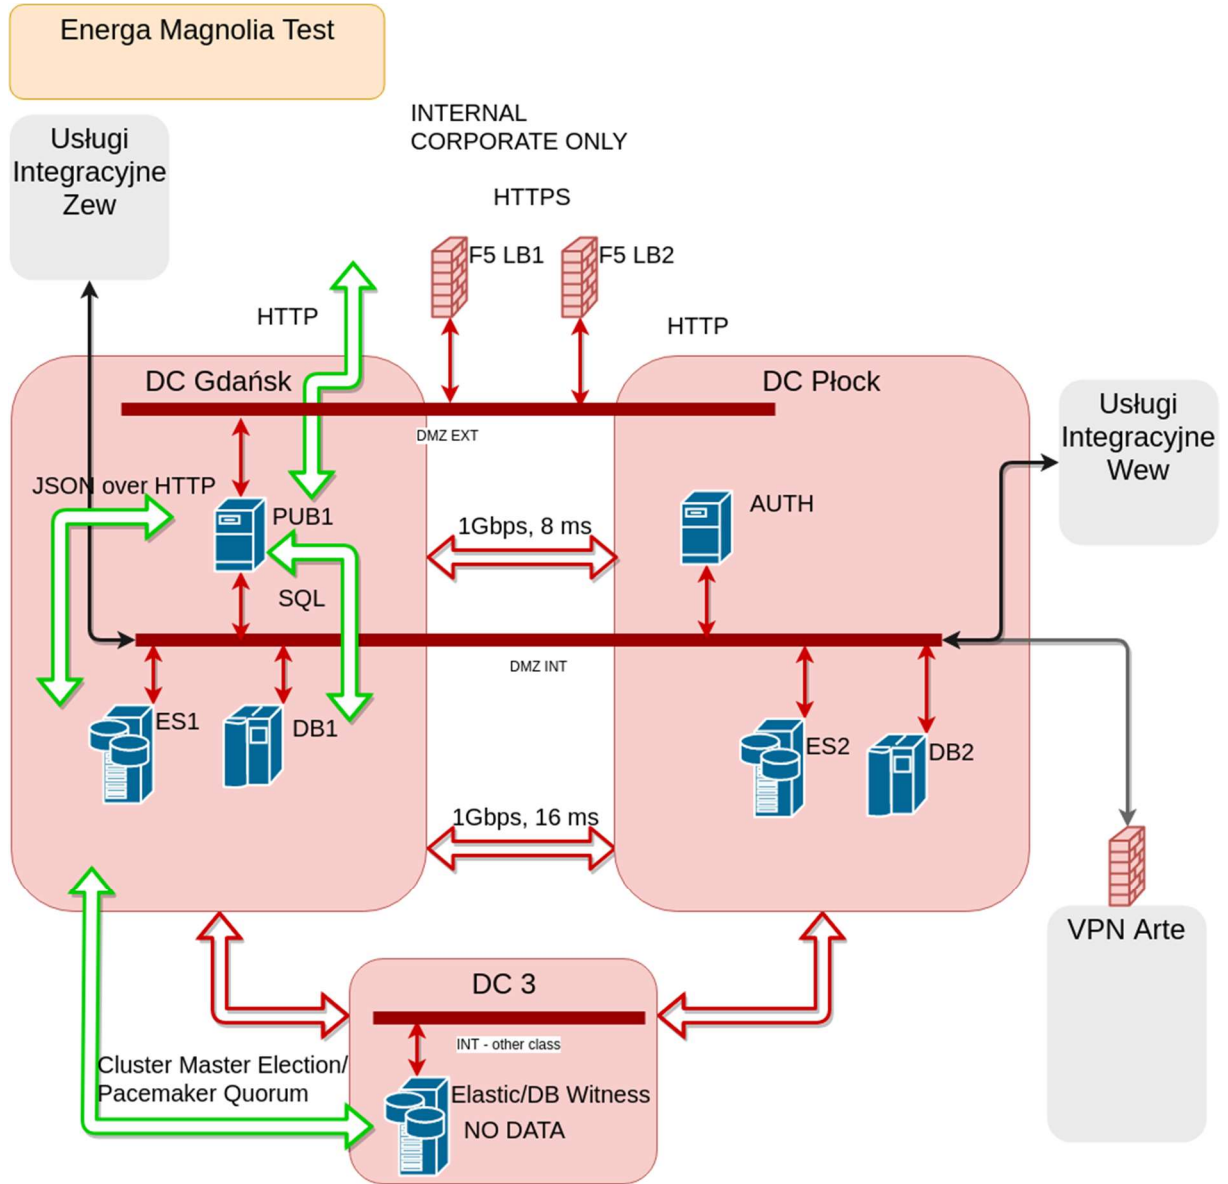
Energa Magnolia Test

Usługi Integracyjne Zew

INTERNAL CORPORATE ONLY

HTTPS

F5 LB1

F5 LB2

HTTP

HTTP

DC Gdańsk

DC Płock

DMZ EXT

Usługi Integracyjne Wew

JSON over HTTP

PUB1

1Gbps, 8 ms

AUTH

SQL

DMZ INT

ES1

DB1

ES2

DB2

1Gbps, 16 ms

VPN Arte

DC 3

INT - other class

Cluster Master Election/ Pacemaker Quorum

Elastic/DB Witness

NO DATA